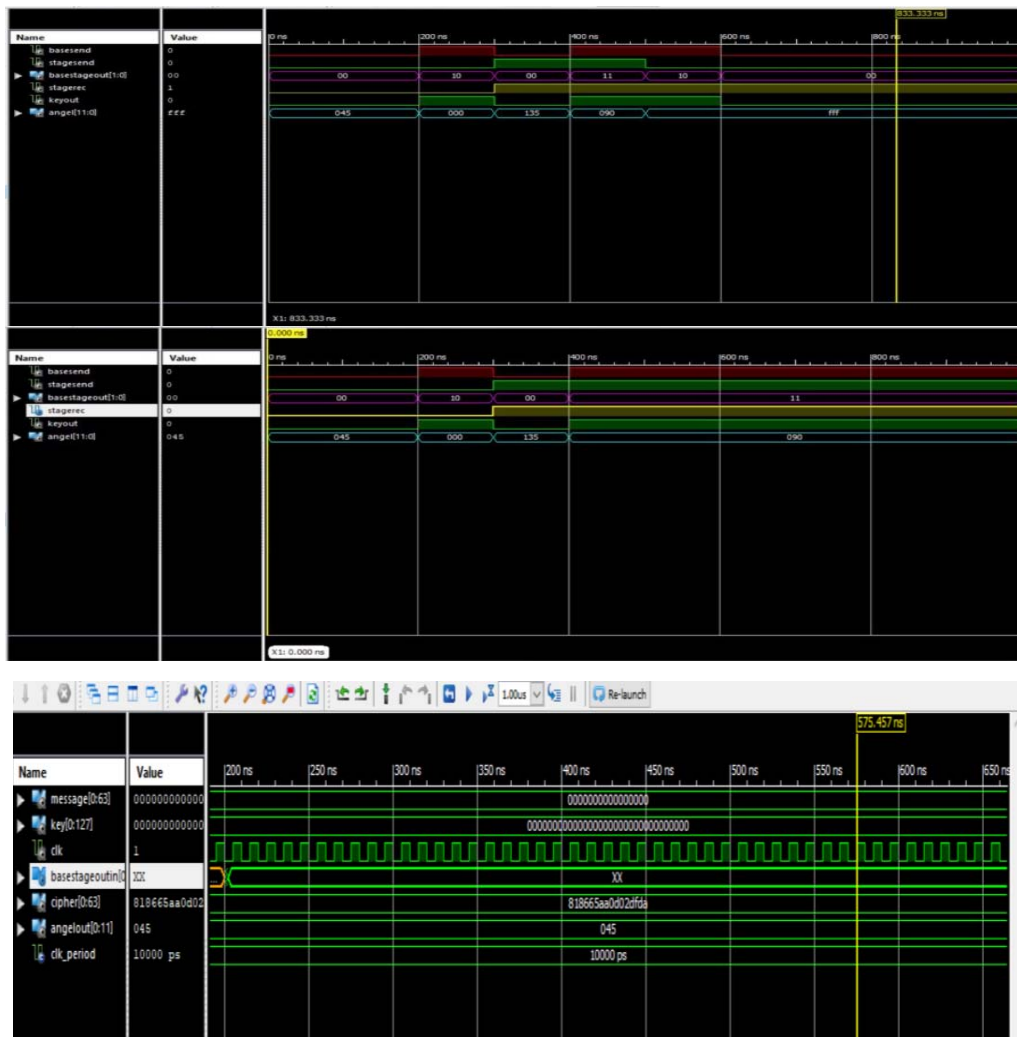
833.333 ns

| Name | Value |
|---|---|
| basesend | 0 |
| stagesend | 0 |
| basestageout[1:0] | 00 |
| stagerec | 1 |
| keyout | 0 |
| angel[11:0] | fff |

0 ns
200 ns
400 ns
600 ns
800 ns

00 10 00 11 10 00

045 000 135 090 fff

X1: 833.333 ns

0.000 ns

| Name | Value |
|---|---|
| basesend | 0 |
| stagesend | 0 |
| basestageout[1:0] | 00 |
| stagerec | 0 |
| keyout | 0 |
| angel[11:0] | 045 |

0 ns
200 ns
400 ns
600 ns
800 ns

00 10 00 11

045 000 135 090

X1: 0.000 ns

1.00us
Re-launch

575.457 ns

| Name | Value |
|---|---|
| message[0:63] | 000000000000 |
| key[0:127] | 000000000000 |
| clk | 1 |
| basestageoutin[0 | XX |
| cipher[0:63] | 818665aa0d02 |
| angelout[0:11] | 045 |
| clk_period | 10000 ps |

200 ns
250 ns
300 ns
350 ns
400 ns
450 ns
500 ns
550 ns
600 ns
650 ns

0000000000000000
00000000000000000000000000000000
XX
818665aa0d02dfda
045
10000 ps